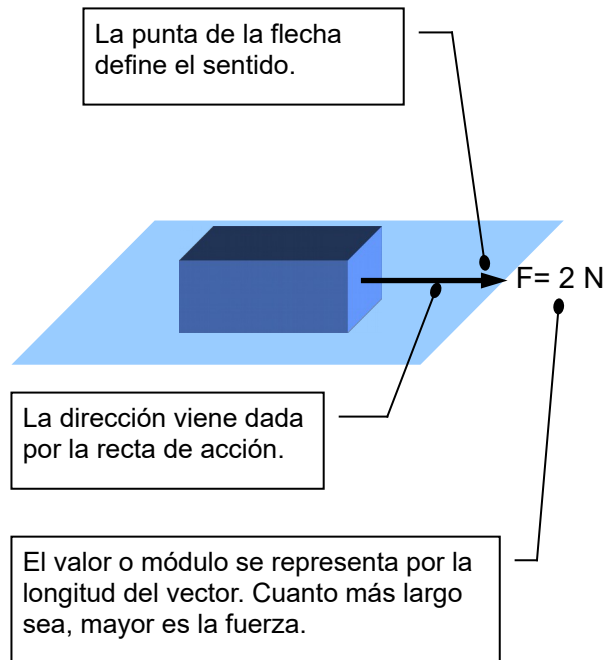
La punta de la flecha define el sentido.

F= 2 N

La dirección viene dada por la recta de acción.

El valor o módulo se representa por la longitud del vector. Cuanto más largo sea, mayor es la fuerza.